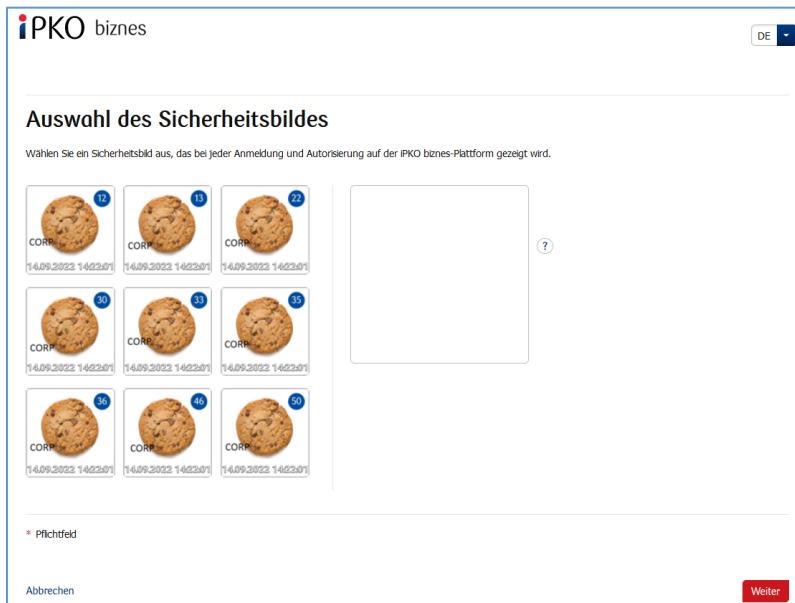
iPKO biznes

DE

Auswahl des Sicherheitsbildes

Wählen Sie ein Sicherheitsbild aus, das bei jeder Anmeldung und Autorisierung auf der iPKO biznes-Plattform gezeigt wird.

12 CORP 14.09.2022 14:22:01
13 CORP 14.09.2022 14:22:01
22 CORP 14.09.2022 14:22:01
30 CORP 14.09.2022 14:22:01
33 CORP 14.09.2022 14:22:01
35 CORP 14.09.2022 14:22:01
36 CORP 14.09.2022 14:22:01
46 CORP 14.09.2022 14:22:01
50 CORP 14.09.2022 14:22:01

?

* Pflichtfeld

Abbrechen

Weiter